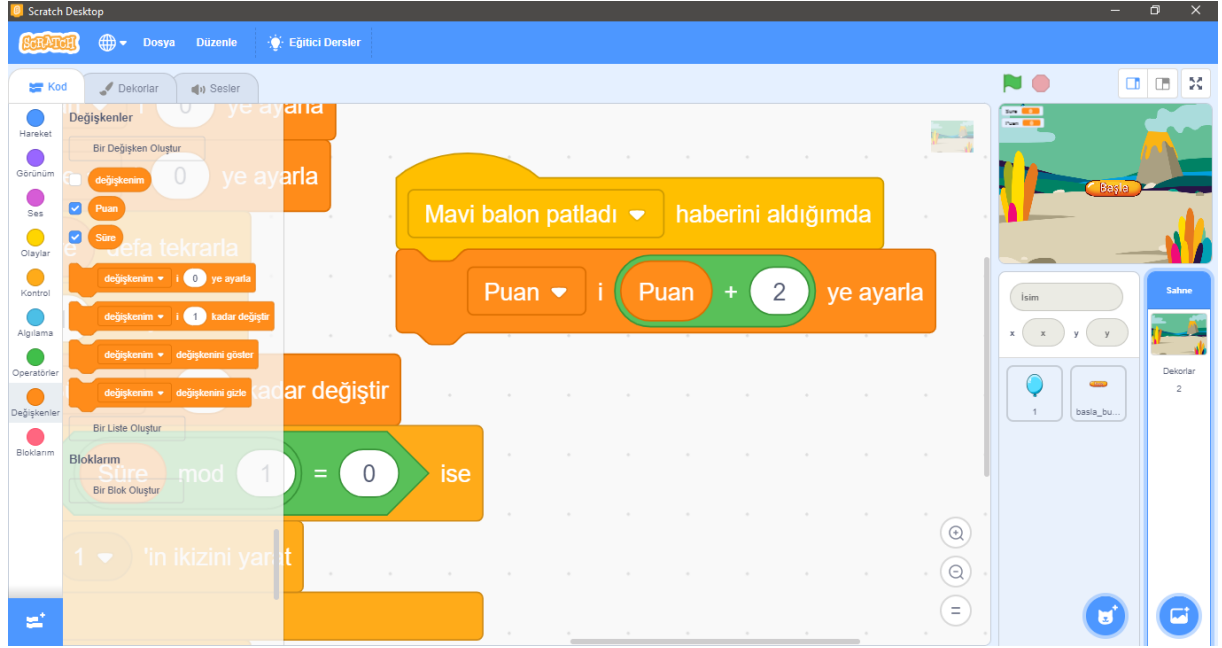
Scratch Desktop

SCRATCH Dosya Düzenle Eğitici Dersler

Kod Dekorlar Sesler

Hareket
Görünüm
Ses
Olaylar
Kontrol
Algılama
Operatörler
Değişkenler
Bloklarım

Değişkenler
Bir Değişken Oluştur
değişkenim
Puan
Süre
değişkenim i 0 ye ayarla
değişkenim i 1 kadar değiştir
değişkenim değişkenini göster
değişkenim değişkenini gizle
Bir Liste Oluştur

Bloklarım
Bir Blok Oluştur

ye ayarla
0 ye ayarla
defa tekrarla
kadar değiştir
Süre mod 1 = 0 ise
1 'in ikizini yarat

Mavi balon patladı haberini aldığımda
Puan i Puan + 2 ye ayarla

Süre
Puan
Başla

İsim
x x y y
1
basla_bu...

Sahne
Dekorlar
2